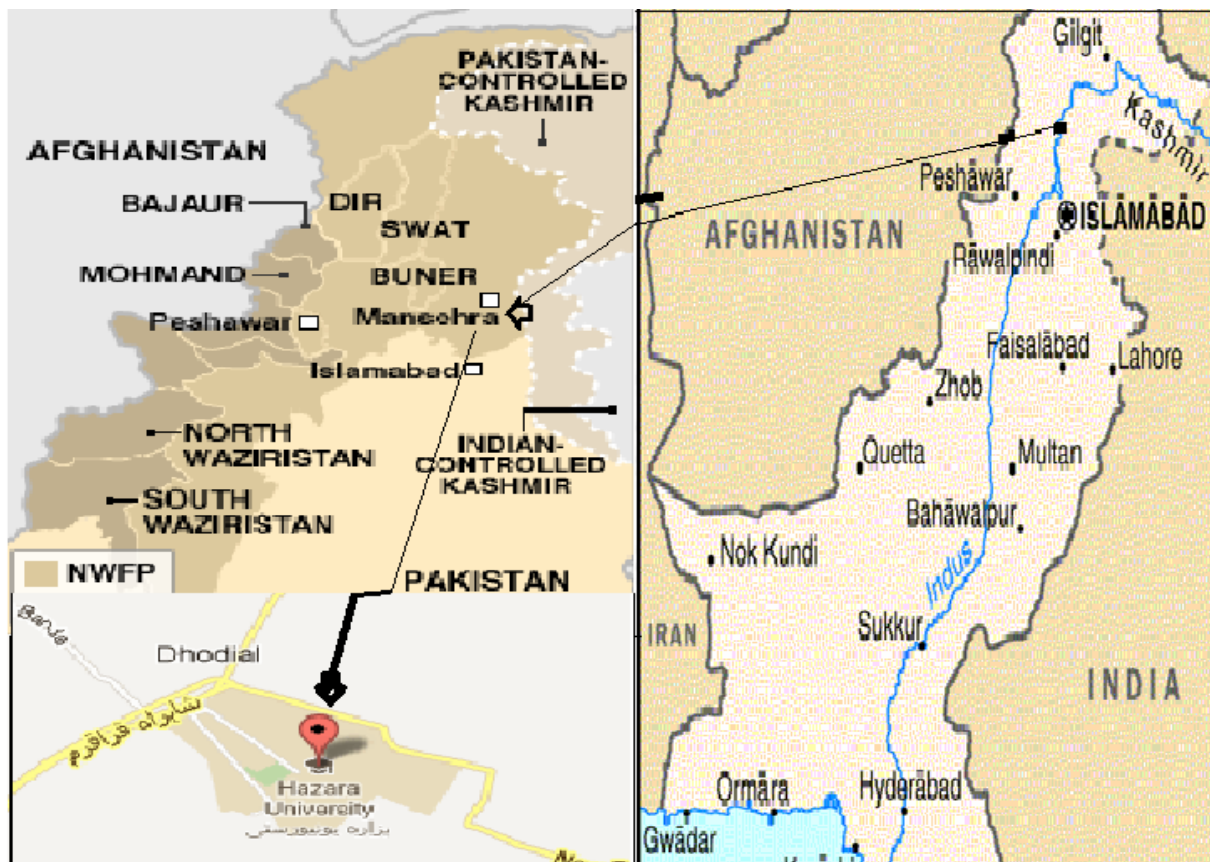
PAKISTAN-CONTROLLED KASHMIR

AFGHANISTAN

BAJAUR

DIR

SWAT

MOHMAND

BUNER

Peshawar

Mansehra

Islamabad

NORTH WAZIRISTAN

SOUTH WAZIRISTAN

INDIAN-CONTROLLED KASHMIR

NWFP

PAKISTAN

Dhodial

Hazara University

شاہراہ قراقرم

ہزارہ یونیورسٹی

Gilgit

Kashmir

Peshāwar

ISLĀMĀBĀD

AFGHANISTAN

Rāwalpindi

Faisalābād

Lahore

Zhob

Quetta

Multan

Bahāwalpur

Nok Kundi

Indus

IRAN

Sukkur

INDIA

Ormāra

Hyderābād

Gwādar